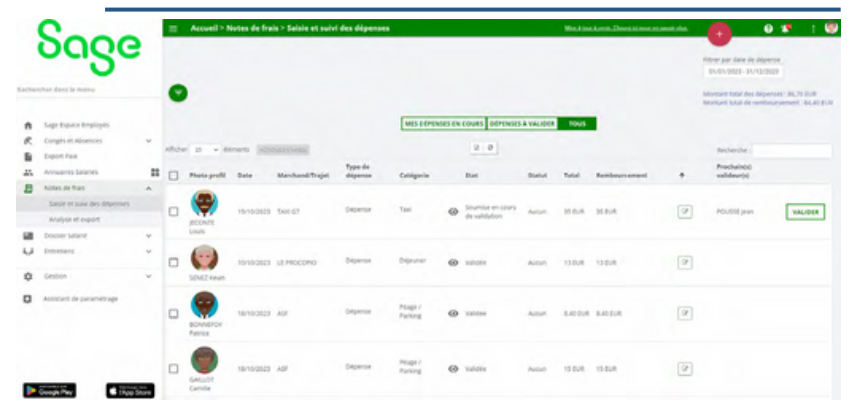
Sage

Rechercher dans le menu

Sage Espace Employés
Congés et Absences
Export Paie
Annuaires Salariés
Notes de frais
Saisie et suivi des dépenses
Analyse et export
Dossier salarié
Entretiens
Gestion
Assistant de paramétrage

Google Play
App Store

Accueil > Notes de frais > Saisie et suivi des dépenses

Filtrer par date de dépense
01/01/2023 - 31/12/2023

Montant total des dépenses : 86,75 EUR
Montant total de remboursement : 86,40 EUR

MES DÉPENSES EN COURS | DÉPENSES À VALIDER | TOUS

Afficher 20 éléments

Recherche :

| | Photo profil | Date | Marchand/Trajet | Type de dépense | Catégorie | | Etat | Statut | Total | Remboursement | | | Prochain(s) valideur(s) | |
|---|---|---|---|---|---|---|---|---|---|---|---|---|---|---|
| | JEOZAITE Louis | 19/10/2023 | TAXI G7 | Dépense | Taxi | | Soumise en cours de validation | Aucun | 35 EUR | 35 EUR | | | POUSSE Jean | VALIDER |
| | SENEZ Kevin | 19/10/2023 | LE PROCOPIO | Dépense | Déjeuner | | Validée | Aucun | 13 EUR | 13 EUR | | | | |
| | BONNEFOY Patrice | 18/10/2023 | ASF | Dépense | Peage / Parking | | Validée | Aucun | 8,40 EUR | 8,40 EUR | | | | |
| | GALLIOT Camille | 18/10/2023 | ASF | Dépense | Peage / Parking | | Validée | Aucun | 15 EUR | 15 EUR | | | | |